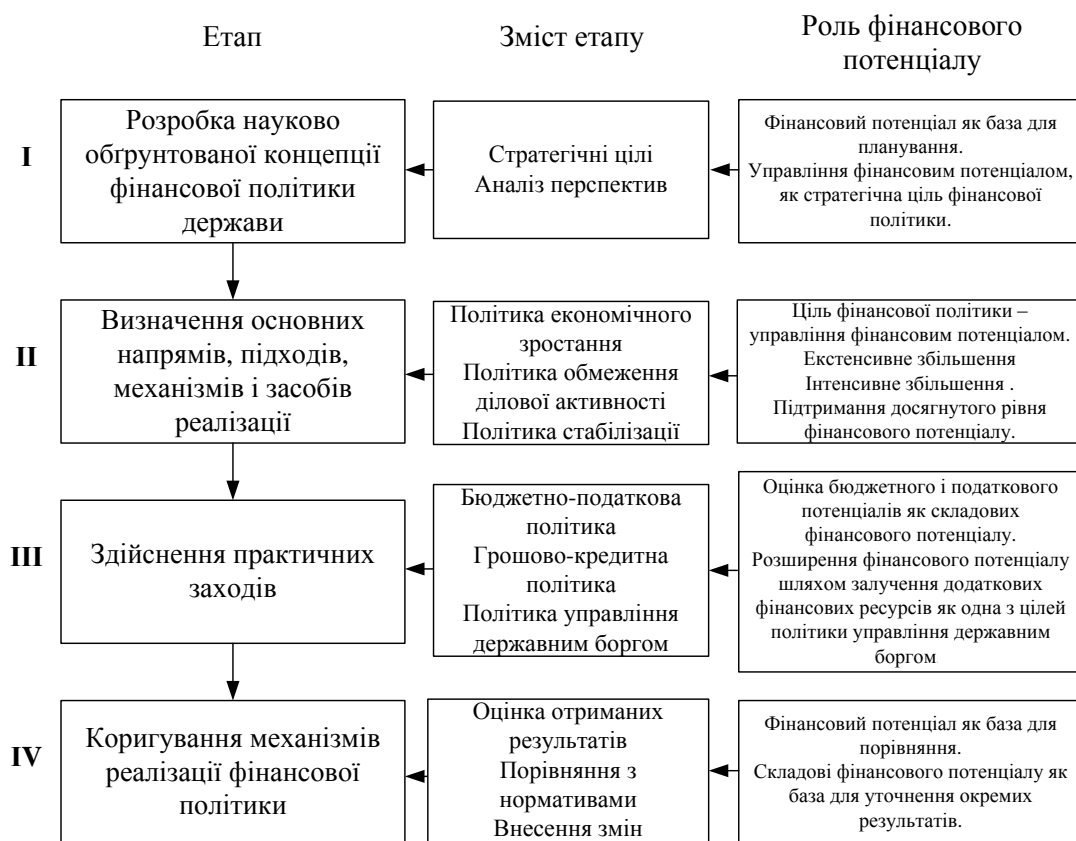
Етап

Зміст етапу

Роль фінансового потенціалу

I

Розробка науково обґрунтованої концепції фінансової політики держави

Стратегічні цілі
Аналіз перспектив

Фінансовий потенціал як база для планування.
Управління фінансовим потенціалом, як стратегічна ціль фінансової політики.

II

Визначення основних напрямів, підходів, механізмів і засобів реалізації

Політика економічного зростання
Політика обмеження ділової активності
Політика стабілізації

Ціль фінансової політики – управління фінансовим потенціалом.
Екстенсивне збільшення
Інтенсивне збільшення .
Підтримання досягнутого рівня фінансового потенціалу.

III

Здійснення практичних заходів

Бюджетно-податкова політика
Грошово-кредитна політика
Політика управління державним боргом

Оцінка бюджетного і податкового потенціалів як складових фінансового потенціалу.
Розширення фінансового потенціалу шляхом залучення додаткових фінансових ресурсів як одна з цілей політики управління державним боргом

IV

Коригування механізмів реалізації фінансової політики

Оцінка отриманих результатів
Порівняння з нормативами
Внесення змін

Фінансовий потенціал як база для порівняння.
Складові фінансового потенціалу як база для уточнення окремих результатів.